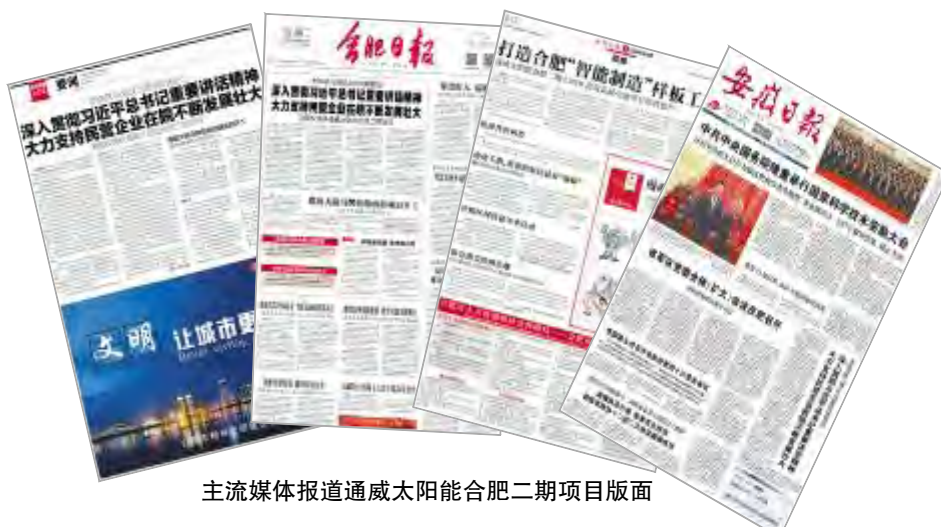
要闻

深入贯彻习近平总书记重要讲话精神
大力支持民营企业在皖不断发展壮大

文明 让城市更

合肥日报

深入贯彻习近平总书记重要讲话精神
大力支持民营企业在皖不断发展壮大

打造合肥"智能制造"样板工

安徽日报

中共中央国务院隆重举行国家科学技术奖励大会

主流媒体报道通威太阳能合肥二期项目版面